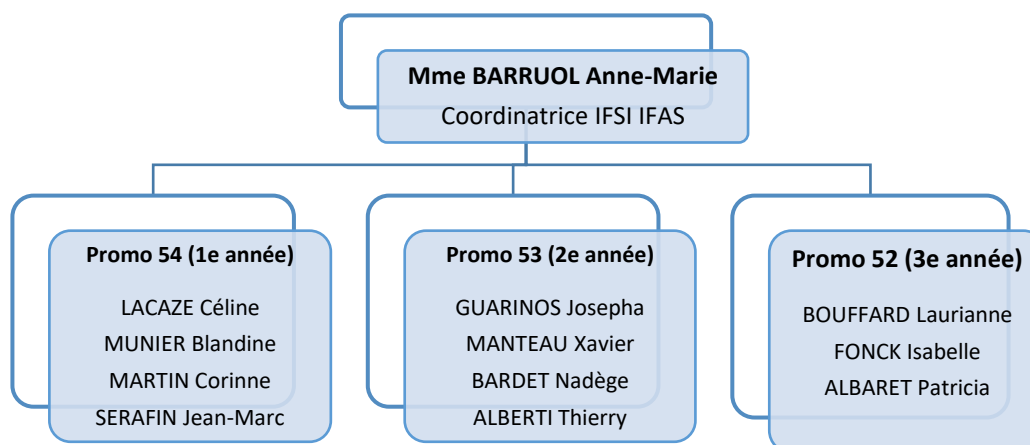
**Mme BARRUOL Anne-Marie**
Coordinatrice IFSI IFAS

**Promo 54 (1e année)**
LACAZE Céline
MUNIER Blandine
MARTIN Corinne
SERAFIN Jean-Marc

**Promo 53 (2e année)**
GUARINOS Josepha
MANTEAU Xavier
BARDET Nadège
ALBERTI Thierry

**Promo 52 (3e année)**
BOUFFARD Laurianne
FONCK Isabelle
ALBARET Patricia